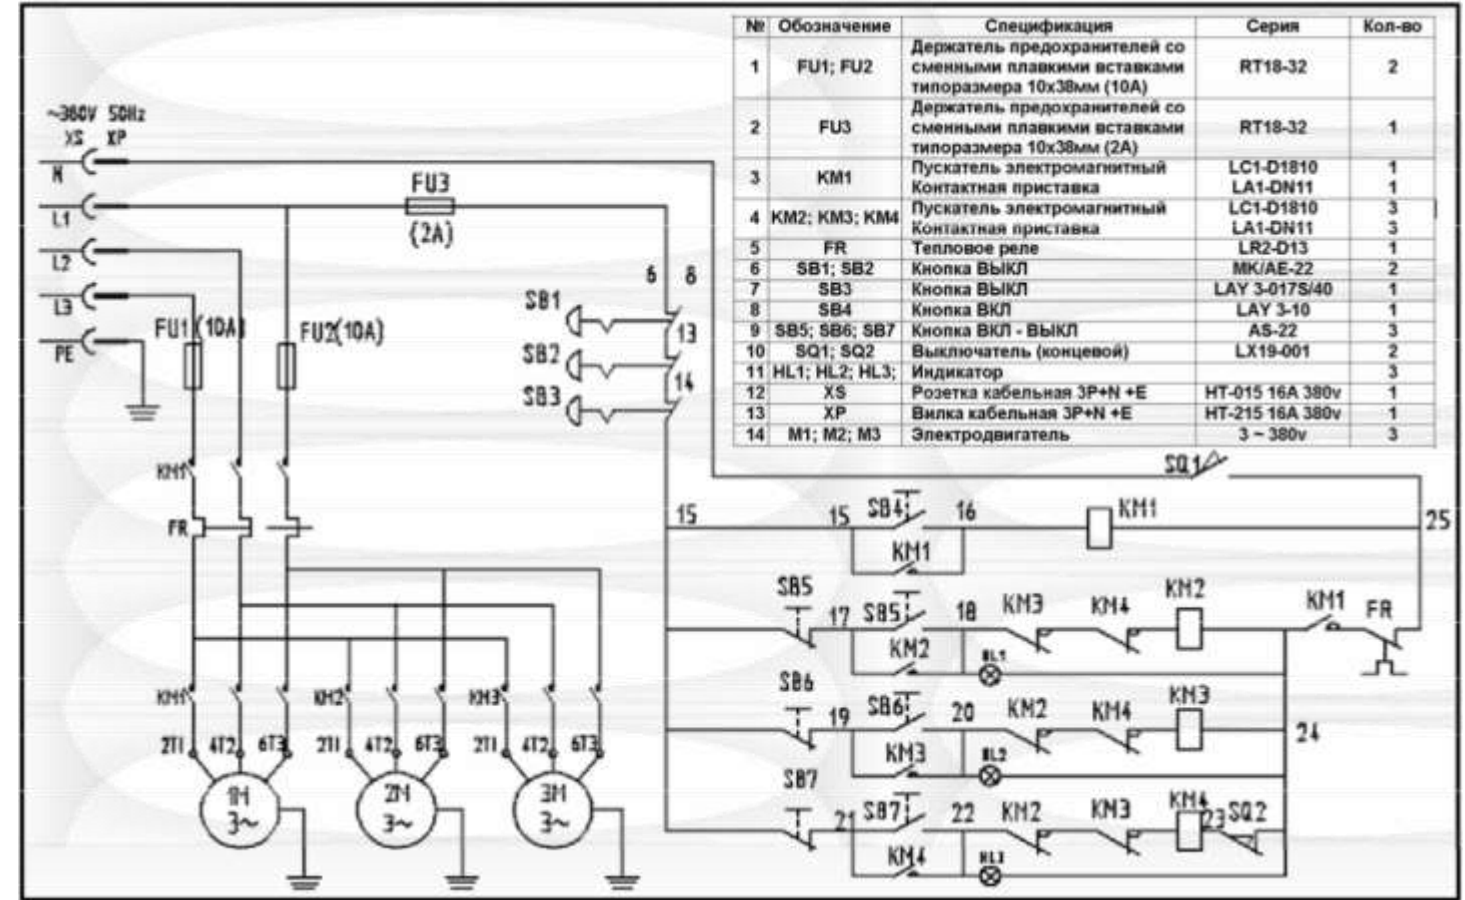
| № | Обозначение | Спецификация | Серия | Кол-во |
|---|---|---|---|---|
| 1 | FU1; FU2 | Держатель предохранителей со сменными плавкими вставками типоразмера 10x38мм (10A) | RT18-32 | 2 |
| 2 | FU3 | Держатель предохранителей со сменными плавкими вставками типоразмера 10x38мм (2A) | RT18-32 | 1 |
| 3 | KM1 | Пускатель электромагнитный Контактная приставка | LC1-D1810 LA1-DN11 | 1 1 |
| 4 | KM2; KM3; KM4 | Пускатель электромагнитный Контактная приставка | LC1-D1810 LA1-DN11 | 3 3 |
| 5 | FR | Тепловое реле | LR2-D13 | 1 |
| 6 | SB1; SB2 | Кнопка ВЫКЛ | MK/AE-22 | 2 |
| 7 | SB3 | Кнопка ВЫКЛ | LAY 3-017S/40 | 1 |
| 8 | SB4 | Кнопка ВКЛ | LAY 3-10 | 1 |
| 9 | SB5; SB6; SB7 | Кнопка ВКЛ - ВЫКЛ | AS-22 | 3 |
| 10 | SQ1; SQ2 | Выключатель (концевой) | LX19-001 | 2 |
| 11 | HL1; HL2; HL3; | Индикатор | | 3 |
| 12 | XS | Розетка кабельная 3P+N +E | HT-015 16A 380v | 1 |
| 13 | XP | Вилка кабельная 3P+N +E | HT-215 16A 380v | 1 |
| 14 | M1; M2; M3 | Электродвигатель | 3 ~ 380v | 3 |

~380V 50Hz
XS XP
N
L1
L2
L3
PE
FU3
(2A)
FU1(10A)
FU2(10A)
KM1
FR
KM1 KM2 KM3
2T1 4T2 6T3 2T1 4T2 6T3 2T1 4T2 6T3
1M 3~ 2M 3~ 3M 3~
6 8
SB1
SB2
SB3
13
14
SQ1
15 15 SB4 16 KM1 25
KM1
SB5 17 SB5 18 KM3 KM4 KM2 KM1 FR
KM2 HL1
SB6 19 SB6 20 KM2 KM4 KM3 24
KM3 HL2
SB7 21 SB7 22 KM2 KM3 KM4 23 SQ2
KM4 HL3